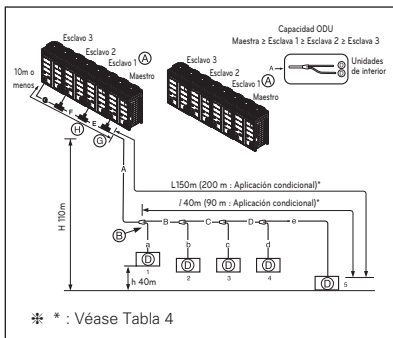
Capacidad ODU
Maestra ≥ Esclava 1 ≥ Esclava 2 ≥ Esclava 3

Esclavo 3
Esclavo 2
Esclavo 1 Ⓐ
Maestro

Esclavo 3
Esclavo 2
Esclavo 1 Ⓐ
Maestro

A
Unidades de interior

10m o menos
F
E
Ⓗ
Ⓖ
A

L150m (200 m : Aplicación condicional)*
$l$ 40m (90 m : Aplicación condicional)*

H 110m

Ⓑ
B
C
D
a
b
c
d
e
Ⓓ 1
Ⓓ 2
Ⓓ 3
Ⓓ 4
Ⓓ 5
h 40m

✻ * : Véase Tabla 4